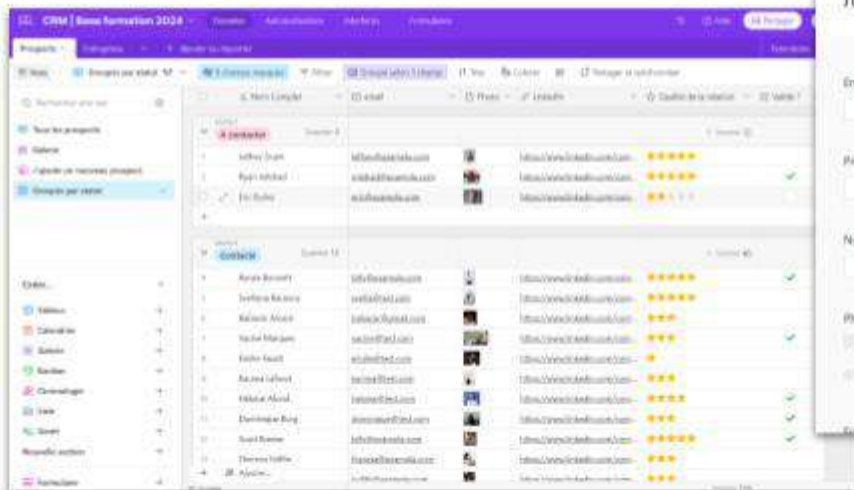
CRM | Base formation 2024

Prospects

Tous les prospects

Galerie

Groupés par statut

À contacter

Jeffrey Dum

Ryan Mitchel

Eric Butler

Contacté

Créer...

Tableau

Calendrier

Galerie

Kanban

Chronologie

Liste

Gantt

Nouvelle section

Formulaire

Ajouter...